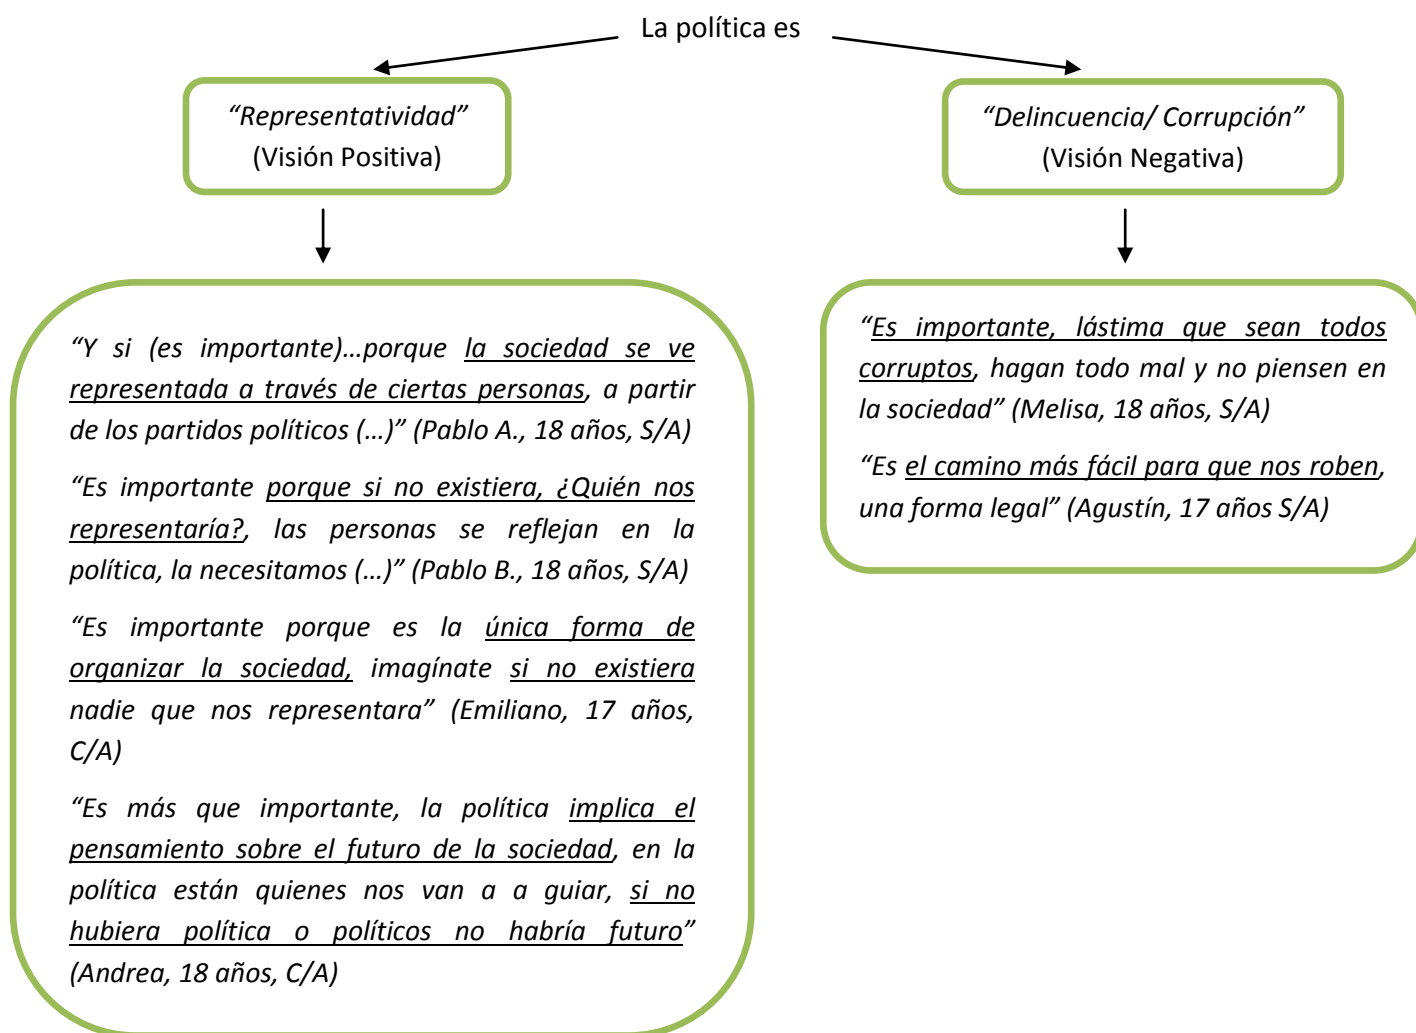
La política es

“Representatividad”
(Visión Positiva)

“Delincuencia/ Corrupción”
(Visión Negativa)

“Y si (es importante)…porque la sociedad se ve representada a través de ciertas personas, a partir de los partidos políticos (…)” (Pablo A., 18 años, S/A)

“Es importante porque si no existiera, ¿Quién nos representaría?, las personas se reflejan en la política, la necesitamos (…)” (Pablo B., 18 años, S/A)

“Es importante porque es la única forma de organizar la sociedad, imagínate si no existiera nadie que nos representara” (Emiliano, 17 años, C/A)

“Es más que importante, la política implica el pensamiento sobre el futuro de la sociedad, en la política están quienes nos van a a guiar, si no hubiera política o políticos no habría futuro” (Andrea, 18 años, C/A)

“Es importante, lástima que sean todos corruptos, hagan todo mal y no piensen en la sociedad” (Melisa, 18 años, S/A)

“Es el camino más fácil para que nos roben, una forma legal” (Agustín, 17 años S/A)